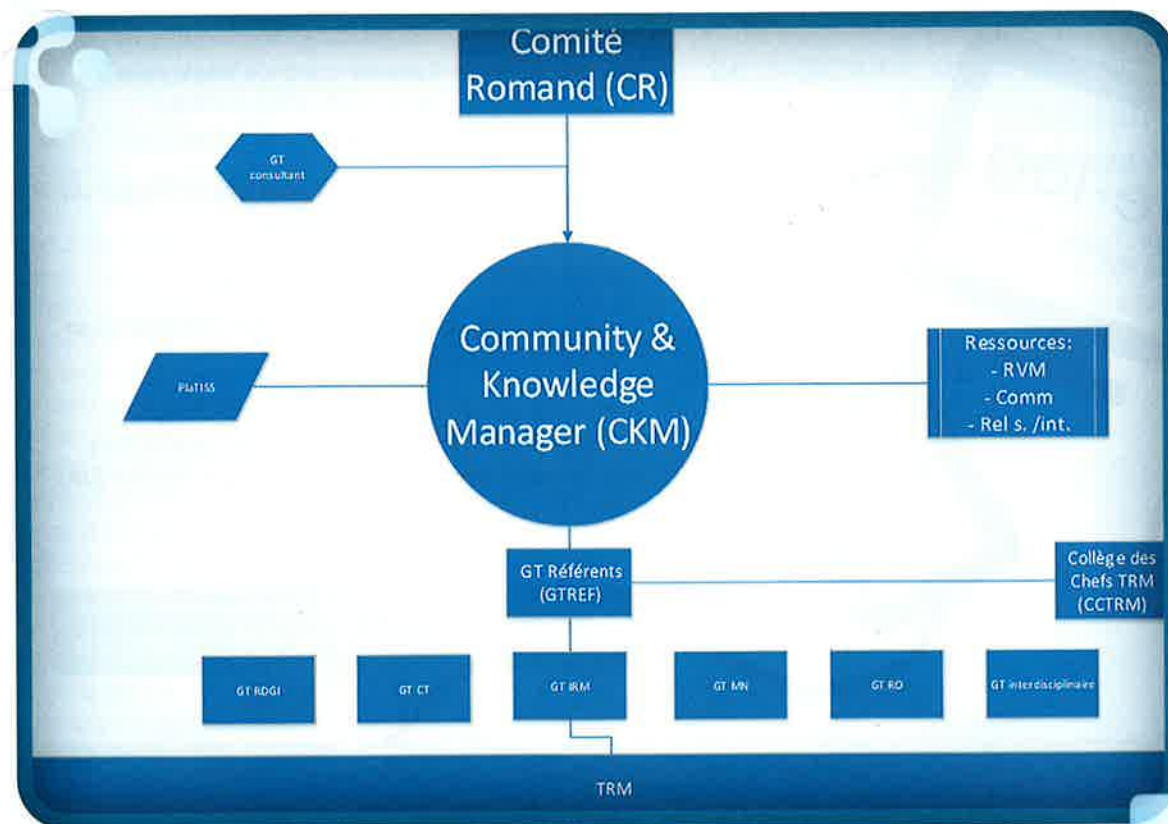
Comité Romand (CR)

GT consultant

Community & Knowledge Manager (CKM)

PlaTISS

Ressources:
- RVM
- Comm
- Rel s. /int.

GT Référents (GTREF)

Collège des Chefs TRM (CCTRM)

GT RDGI

GT CT

GT IRM

GT MN

GT RO

GT interdisciplinaire

TRM